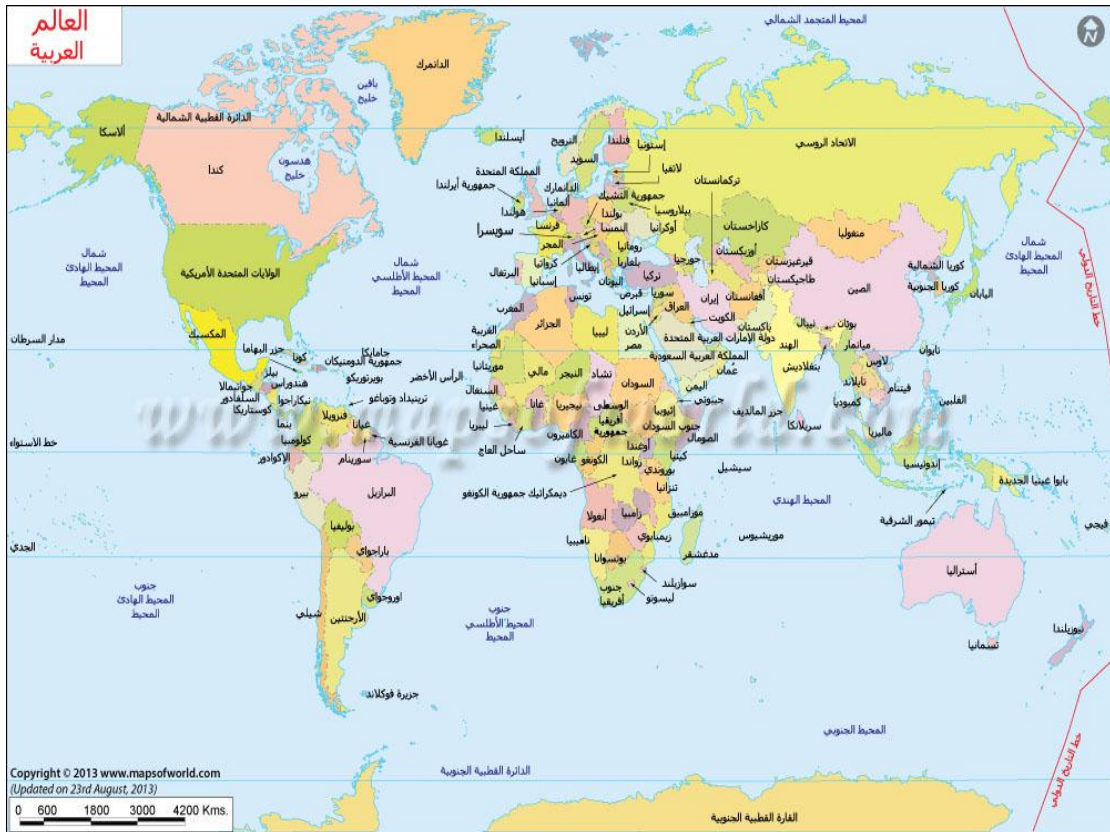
العالم
العربية

المحيط المتجمد الشمالي

الدانمرك
خليج بافين
الدائرة القطبية الشمالية
ألاسكا
كندا
خليج هدسون
أيسلندا
النرويج
السويد
فنلندا
إستونيا
لاتفيا
المملكة المتحدة
جمهورية أيرلندا
الدانمارك
ألمانيا
هولندا
فرنسا
سويسرا
النمسا
جمهورية التشيك
بولندا
بيلاروسيا
أوكرانيا
رومانيا
بلغاريا
كرواتيا
المجر
إيطاليا
إسبانيا
البرتغال
الاتحاد الروسي
تركمانستان
كازاخستان
أوزبكستان
قيرغيزستان
طاجيكستان
منغوليا
كوريا الشمالية
كوريا الجنوبية
اليابان
الصين
جورجيا
تركيا
اليونان
قبرص
سوريا
العراق
إيران
أفغانستان
باكستان
إسرائيل
الأردن
الكويت
دولة الإمارات العربية المتحدة
المملكة العربية السعودية
عمان
اليمن
مصر
ليبيا
تونس
الجزائر
المغرب
الصحراء الغربية
موريتانيا
مالي
النيجر
تشاد
السودان
السنغال
غينيا
ليبيريا
ساحل العاج
غانا
نيجيريا
الكاميرون
جمهورية أفريقيا الوسطى
إثيوبيا
جيبوتي
الصومال
جنوب السودان
أوغندا
كينيا
رواندا
بوروندي
تنزانيا
الكونغو
غابون
ديمكراتيك جمهورية الكونغو
أنغولا
زامبيا
زيمبابوي
موزامبيق
ناميبيا
بوتسوانا
جنوب أفريقيا
سوازيلند
ليسوتو
مدغشقر
موريشيوس
سيشيل
الرأس الأخضر
الهند
نيبال
بوتان
بنغلاديش
سريلانكا
جزر المالديف
ميانمار
لاوس
تايلاند
فيتنام
كمبوديا
تايوان
الفلبين
ماليزيا
إندونيسيا
بابوا غينيا الجديدة
تيمور الشرقية
أستراليا
نيوزيلندا
تسمانيا
فيجي
شمال المحيط الهادئ المحيط
شمال المحيط الأطلسي المحيط
الولايات المتحدة الأمريكية
المكسيك
مدار السرطان
جزر البهاما
كوبا
جامايكا
جمهورية الدومينيكان
بورتوريكو
هايتي
بليز
غواتيمالا
هندوراس
السلفادور
نيكاراجوا
كوستاريكا
بنما
ترينيداد وتوباغو
فنزويلا
غيانا
غويانا الفرنسية
سورينام
كولومبيا
الإكوادور
خط الاستواء
بيرو
البرازيل
بوليفيا
باراجواي
شيلي
الأرجنتين
أوروجواي
جزيرة فوكلاند
الجدي
جنوب المحيط الهادئ المحيط
جنوب المحيط الأطلسي المحيط
المحيط الهندي
المحيط الجنوبي
الدائرة القطبية الجنوبية
القارة القطبية الجنوبية
خط التاريخ الدولي

Copyright © 2013 www.mapsofworld.com
(Updated on 23rd August, 2013)
0 600 1800 3000 4200 Kms.